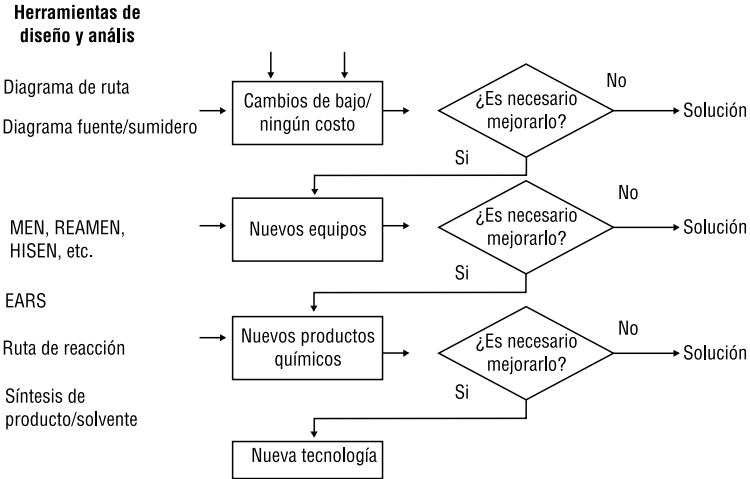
Herramientas de diseño y anális

Diagrama de ruta

Diagrama fuente/sumidero

Cambios de bajo/ ningún costo

¿Es necesario mejorarlo?

No

Solución

Si

MEN, REAMEN, HISEN, etc.

Nuevos equipos

¿Es necesario mejorarlo?

No

Solución

Si

EARS

Ruta de reacción

Síntesis de producto/solvente

Nuevos productos químicos

¿Es necesario mejorarlo?

No

Solución

Si

Nueva tecnología